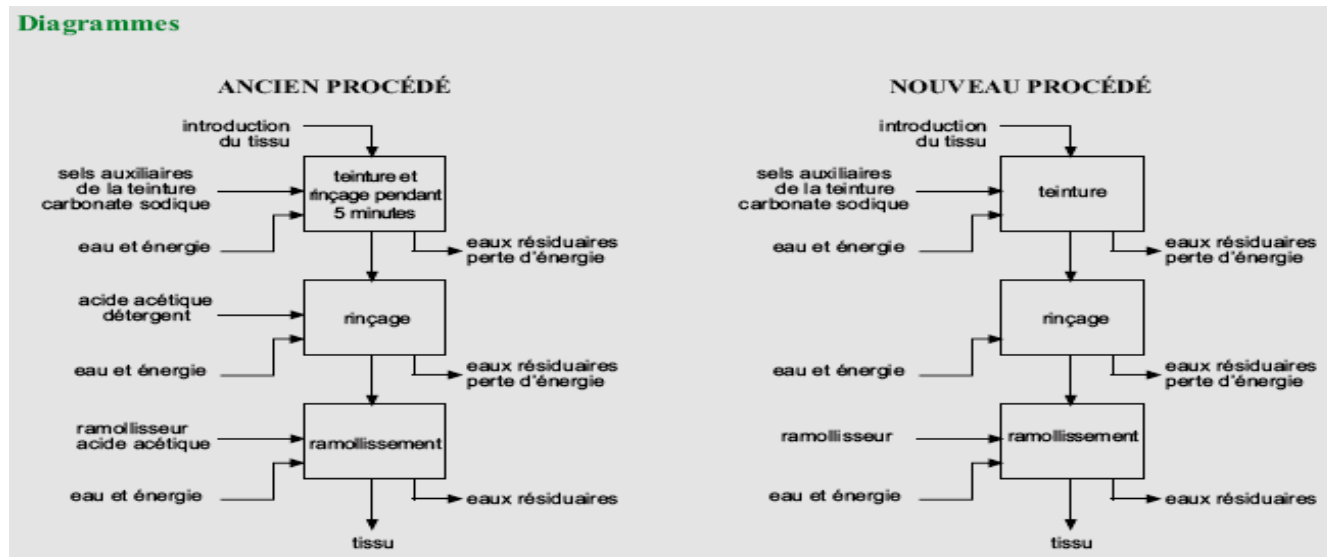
Diagrammes

ANCIEN PROCÉDÉ

introduction du tissu

sels auxiliaires de la teinture carbonate sodique

teinture et rinçage pendant 5 minutes

eau et énergie

eaux résiduaires perte d'énergie

acide acétique détergent

rinçage

eau et énergie

eaux résiduaires perte d'énergie

ramollisseur acide acétique

ramollissement

eau et énergie

eaux résiduaires

tissu

NOUVEAU PROCÉDÉ

introduction du tissu

sels auxiliaires de la teinture carbonate sodique

teinture

eau et énergie

eaux résiduaires perte d'énergie

rinçage

eau et énergie

eaux résiduaires perte d'énergie

ramollisseur

ramollissement

eau et énergie

eaux résiduaires

tissu